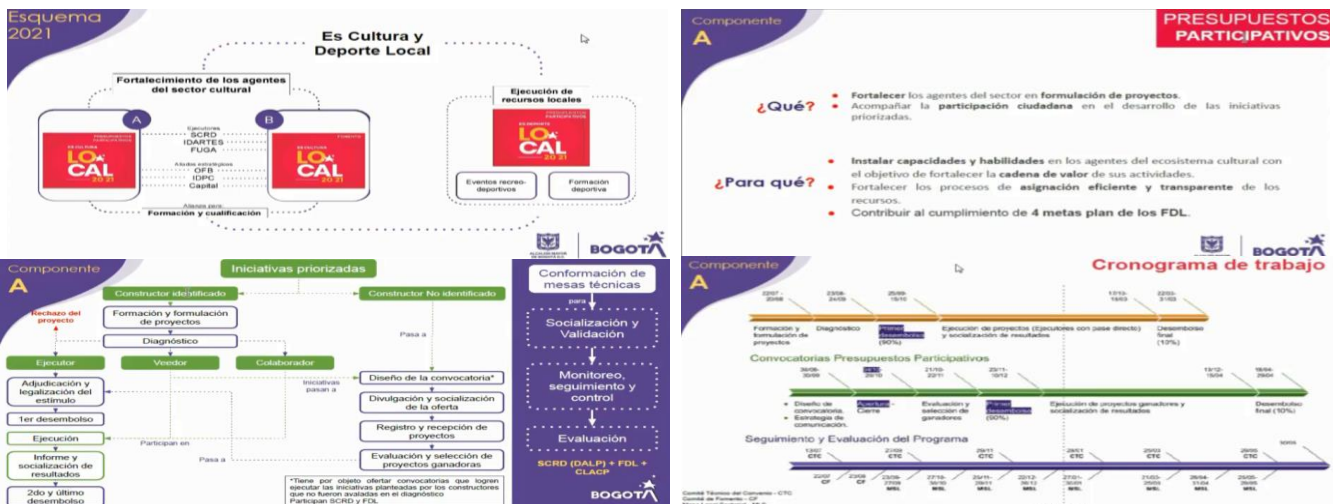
Esquema 2021

Es Cultura y Deporte Local

Fortalecimiento de los agentes del sector cultural

A

B

PRESUPUESTOS PARTICIPATIVOS

ES CULTURA LO CAL 20 21

FOMENTO

ES CULTURA LO CAL 20 21

Ejecutores
SCRD
IDARTES
FUGA

Aliados estratégicos
OFB
IDPC
Capital

Alianza para:
Formación y cualificación

Ejecución de recursos locales

PRESUPUESTOS PARTICIPATIVOS

ES CULTURA LO CAL 20 21

Eventos recreo-deportivos

Formación deportiva

BOGOTÁ

Componente A

PRESUPUESTOS PARTICIPATIVOS

¿Qué?
• Fortalecer los agentes del sector en formulación de proyectos.
• Acompañar la participación ciudadana en el desarrollo de las iniciativas priorizadas.

¿Para qué?
• Instalar capacidades y habilidades en los agentes del ecosistema cultural con el objetivo de fortalecer la cadena de valor de sus actividades.
• Fortalecer los procesos de asignación eficiente y transparente de los recursos.
• Contribuir al cumplimiento de 4 metas plan de los FDL.

BOGOTÁ

Componente A

Iniciativas priorizadas

Constructor identificado

Constructor No identificado

Rechazo del proyecto

Formación y formulación de proyectos

Diagnóstico

Pasa a

Ejecutor

Veedor

Colaborador

Adjudicación y legalización del estímulo

Iniciativas pasan a

Diseño de la convocatoria*

1er desembolso

Divulgación y socialización de la oferta

Ejecución

Participan en

Registro y recepción de proyectos

Informe y socialización de resultados

Pasa a

Evaluación y selección de proyectos ganadoras

2do y último desembolso

*Tiene por objeto ofertar convocatorias que logren ejecutar las iniciativas planteadas por los constructores que no fueron avaladas en el diagnóstico
Participan SCRD y FDL

Conformación de mesas técnicas

para

Socialización y Validación

Monitoreo, seguimiento y control

Evaluación

SCRD (DALP) + FDL + CLACP

BOGOTÁ

Componente A

Cronograma de trabajo

22/07 - 20/08
23/08 - 24/09
25/09 - 15/10
17/12 - 15/03
22/03 - 31/03

Formación y formulación de proyectos
Diagnóstico
Primer desembolso (90%)
Ejecución de proyectos (Ejecutores con pase directo) y socialización de resultados
Desembolso final (10%)

Convocatorias Presupuestos Participativos

30/08 - 30/09
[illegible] 20/10
21/10 - 22/11
23/11 - 10/12
13/12 - 15/04
18/04 - 29/04

• Diseño de convocatoria.
• Estrategia de comunicación.
Apertura Cierre
Evaluación y selección de ganadores
Primer desembolso (90%)
Ejecución de proyectos ganadores y socialización de resultados
Desembolso final (10%)

Seguimiento y Evaluación del Programa

13/07 CTC
27/09 CTC
29/11 CTC
28/01 CTC
29/03 CTC
29/05 CTC

22/07 CF
27/08 CF
27/09 - 27/09 MSL
27/10 - 30/10 MSL
29/11 - 29/11 MSL
22/12 - 26/12 MSL
27/01 - 30/01 MSL
21/03 - 25/03 MSL
26/04 - 31/04 MSL
25/05 - 29/05 MSL

Comité Técnico del Convenio - CTC
Comité de Fomento - CF